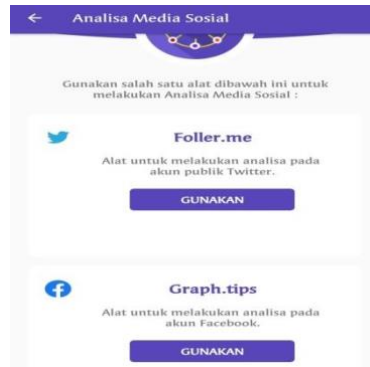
Analisa Media Sosial

Gunakan salah satu alat dibawah ini untuk melakukan Analisa Media Sosial :

Foller.me

Alat untuk melakukan analisa pada akun publik Twitter.

GUNAKAN

Graph.tips

Alat untuk melakukan analisa pada akun Facebook.

GUNAKAN